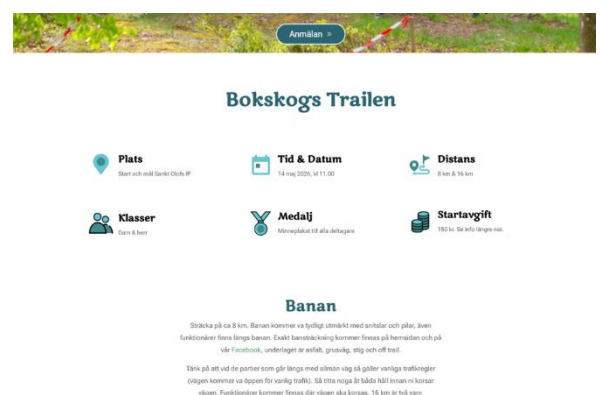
Anmälan »

Bokskogs Trailen

Plats
Start och mål Sankt Olofs IP

Tid & Datum
14 maj 2026, kl 11.00

Distans
8 km & 16 km

Klasser
Dam & herr

Medalj
Minnesplakat till alla deltagare

Startavgift
150 kr. Se info längre ner.

Banan

Sträcka på ca 8 km. Banan kommer va tydligt utmärkt med snitslar och pilar, även funktionärer finns längs banan. Exakt banstäckning kommer finnas på hemsidan och på vår Facebook, underlaget är asfalt, grusväg, stig och off trail.

Tänk på att vid de partier som går längs med allmän väg så gäller vanliga trafikregler (vägen kommer va öppen för vanlig trafik). Så titta noga åt båda håll innan ni korsar vägen. Funktionärer kommer finnas där vägen ska korsas. 16 km är två varv.